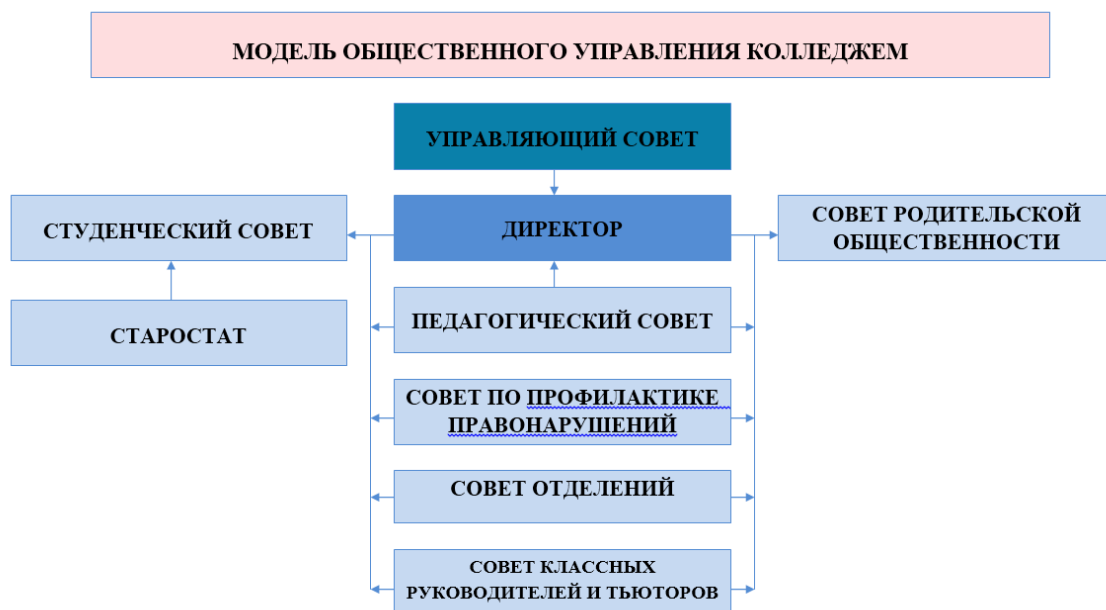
МОДЕЛЬ ОБЩЕСТВЕННОГО УПРАВЛЕНИЯ КОЛЛЕДЖЕМ

УПРАВЛЯЮЩИЙ СОВЕТ

СТУДЕНЧЕСКИЙ СОВЕТ

ДИРЕКТОР

СОВЕТ РОДИТЕЛЬСКОЙ ОБЩЕСТВЕННОСТИ

СТАРОСТАТ

ПЕДАГОГИЧЕСКИЙ СОВЕТ

СОВЕТ ПО ПРОФИЛАКТИКЕ ПРАВОНАРУШЕНИЙ

СОВЕТ ОТДЕЛЕНИЙ

СОВЕТ КЛАССНЫХ РУКОВОДИТЕЛЕЙ И ТЬЮТОРОВ